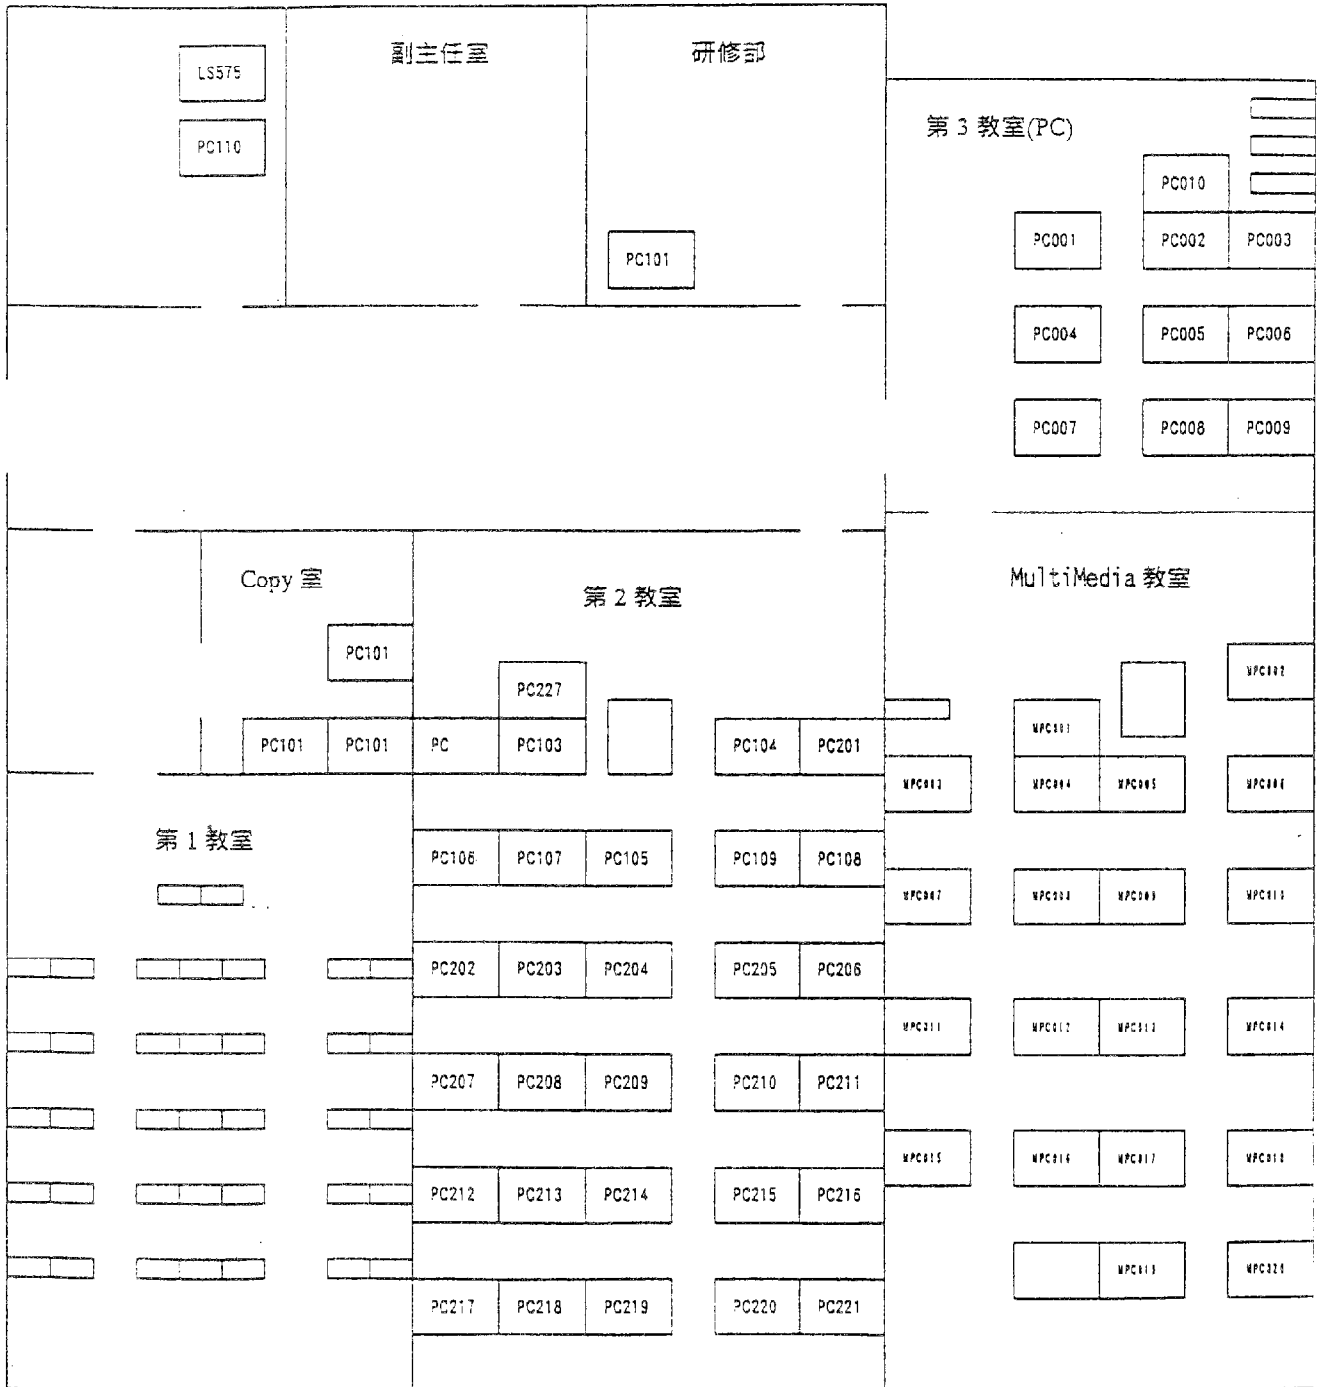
LS575
PC110

副主任室

研修部

PC101

第 3 教室(PC)

PC010
PC001
PC002
PC003
PC004
PC005
PC006
PC007
PC008
PC009

Copy 室

PC101

第 2 教室

PC227
PC101
PC101
PC
PC103
PC104
PC201

MultiMedia 教室

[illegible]
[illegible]
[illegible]
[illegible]
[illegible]
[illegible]

第 1 教室

PC106
PC107
PC105
PC109
PC108
PC202
PC203
PC204
PC205
PC206
PC207
PC208
PC209
PC210
PC211
PC212
PC213
PC214
PC215
PC216
PC217
PC218
PC219
PC220
PC221

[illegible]
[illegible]
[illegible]
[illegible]
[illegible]
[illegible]
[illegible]
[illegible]
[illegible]
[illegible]
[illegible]
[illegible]
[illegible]
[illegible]